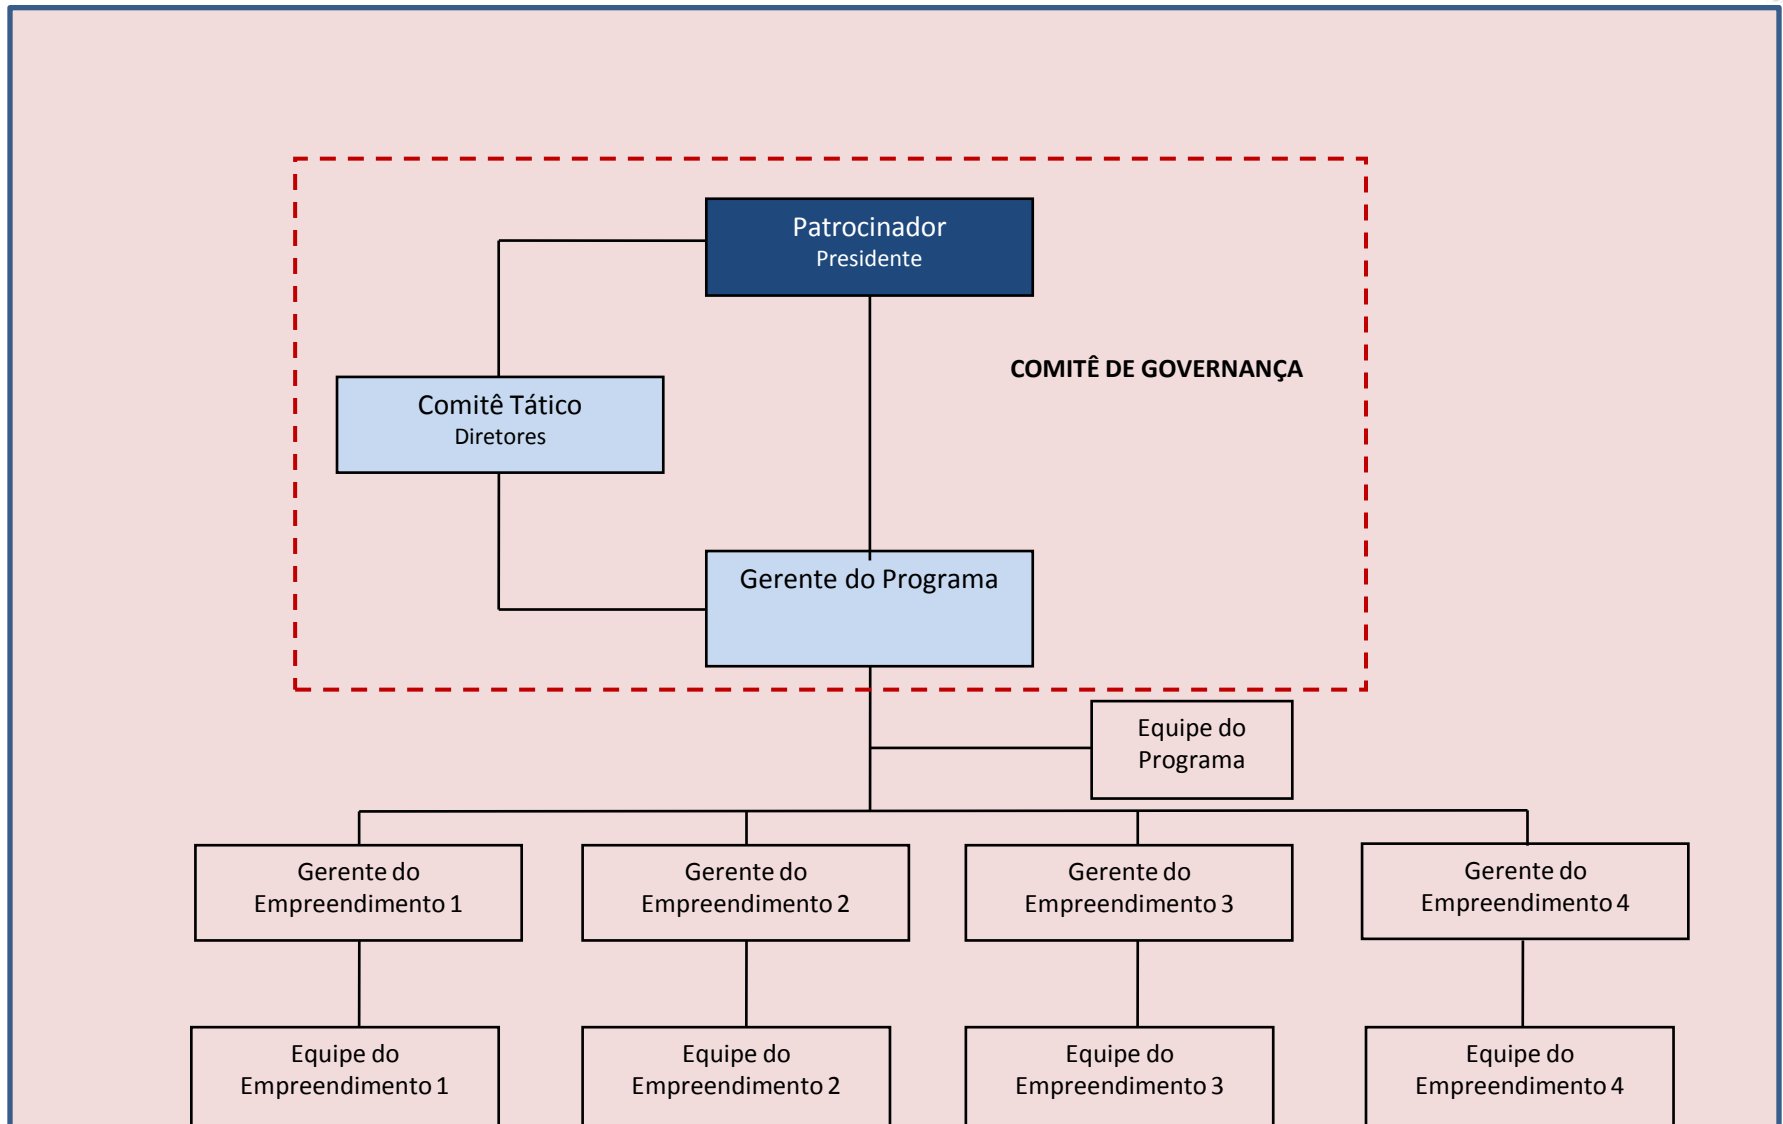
Patrocinador
Presidente

COMITÊ DE GOVERNANÇA

Comitê Tático
Diretores

Gerente do Programa

Equipe do Programa

Gerente do Empreendimento 1

Gerente do Empreendimento 2

Gerente do Empreendimento 3

Gerente do Empreendimento 4

Equipe do Empreendimento 1

Equipe do Empreendimento 2

Equipe do Empreendimento 3

Equipe do Empreendimento 4